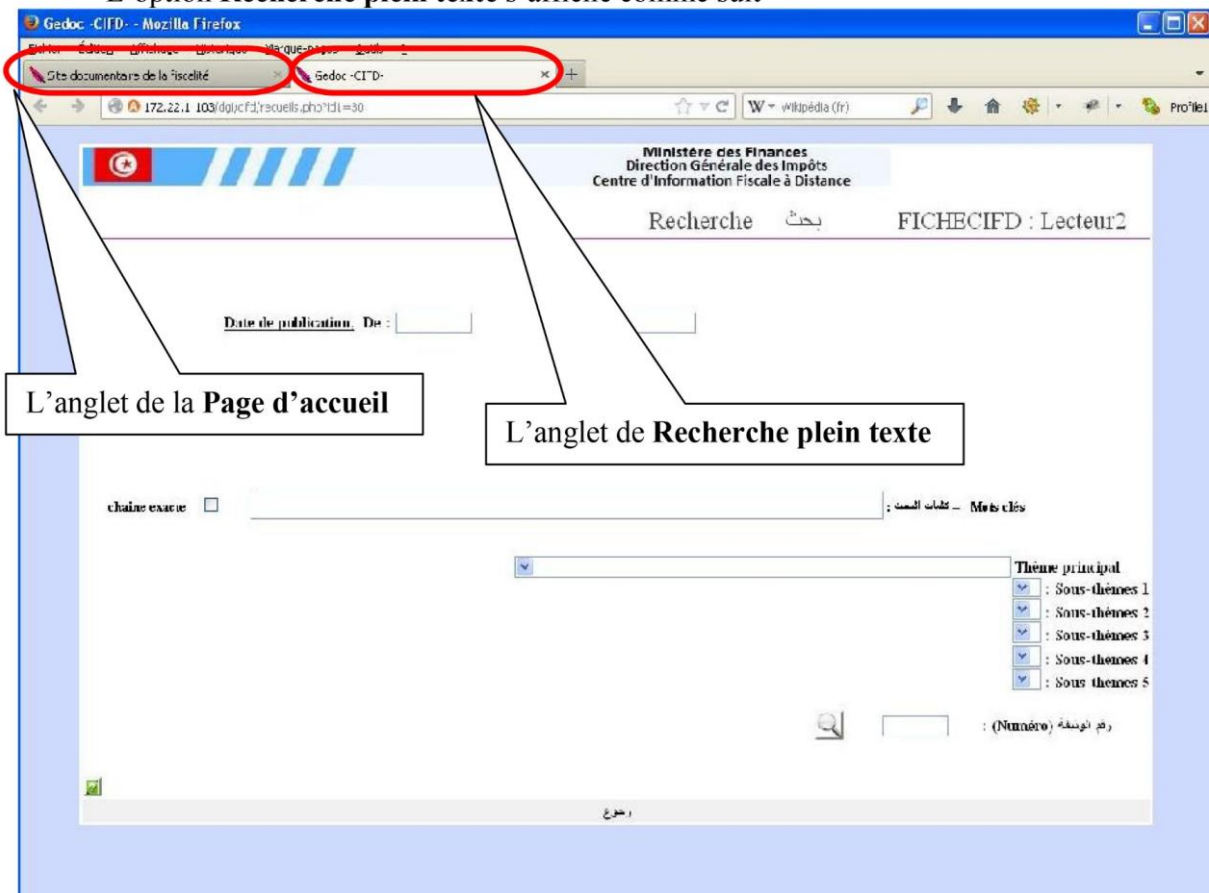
L'option Recherche plein texte s'affiche comme suit

Gedoc -CIFD- - Mozilla Firefox

Fichier Édition Affichage Historique Marque-pages Outils ?

Site documentaire de la fiscalité

Gedoc -CIFD-

172.22.1.103/dgi/cifd/recueils.php?id=30

W - Wikipédia (fr)

Profile1

Ministère des Finances
Direction Générale des Impôts
Centre d'Information Fiscale à Distance

Recherche بحث FICHECIFD : Lecteur2

Date de publication. De :

L'anglet de la **Page d'accueil**

L'anglet de **Recherche plein texte**

chaine exacte

كلمات البحث : Mots clés

Thème principal
: Sous-thèmes 1
: Sous-thèmes 2
: Sous-thèmes 3
: Sous-thèmes 4
: Sous thèmes 5

رقم الوثيقة (Numéro) :

رجوع